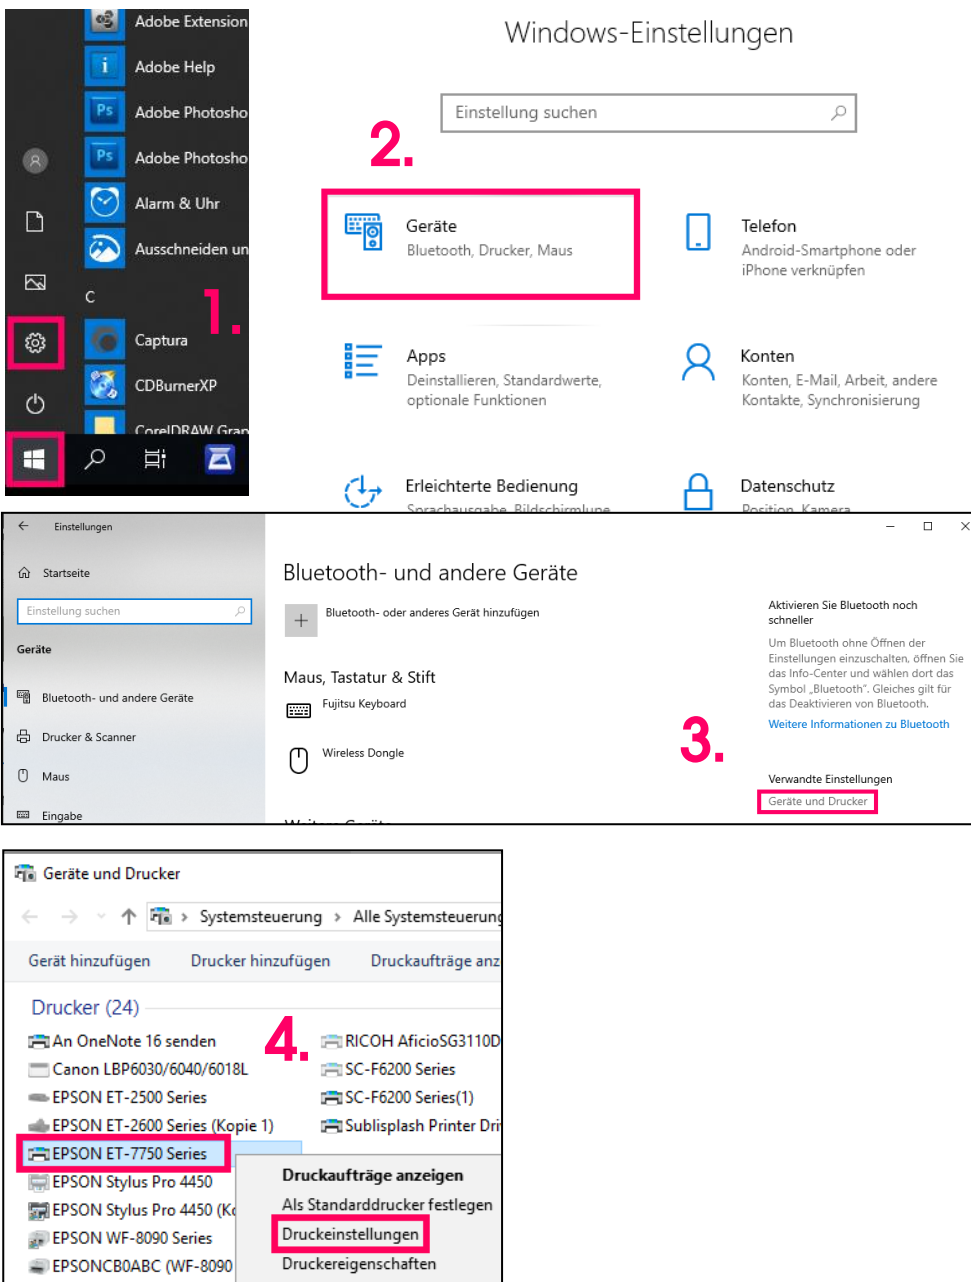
Adobe Extension
Adobe Help
Adobe Photosho
Adobe Photosho
Alarm & Uhr
Ausschneiden un
C
Captura
CDBurnerXP
CorelDRAW Gra
1.

Windows-Einstellungen

Einstellung suchen

2.

Geräte
Bluetooth, Drucker, Maus

Telefon
Android-Smartphone oder iPhone verknüpfen

Apps
Deinstallieren, Standardwerte, optionale Funktionen

Konten
Konten, E-Mail, Arbeit, andere Kontakte, Synchronisierung

Erleichterte Bedienung
Sprachausgabe, Bildschirmlupe

Datenschutz
Position, Kamera

Einstellungen

Startseite

Einstellung suchen

Geräte

Bluetooth- und andere Geräte

Drucker & Scanner

Maus

Eingabe

Bluetooth- und andere Geräte

Bluetooth- oder anderes Gerät hinzufügen

Maus, Tastatur & Stift

Fujitsu Keyboard

Wireless Dongle

Aktivieren Sie Bluetooth noch schneller

Um Bluetooth ohne Öffnen der Einstellungen einzuschalten, öffnen Sie das Info-Center und wählen dort das Symbol „Bluetooth“. Gleiches gilt für das Deaktivieren von Bluetooth.

Weitere Informationen zu Bluetooth

3.

Verwandte Einstellungen

Geräte und Drucker

Geräte und Drucker

Systemsteuerung › Alle Systemsteuerung

Gerät hinzufügen   Drucker hinzufügen   Druckaufträge anz

Drucker (24)

4.

An OneNote 16 senden
Canon LBP6030/6040/6018L
EPSON ET-2500 Series
EPSON ET-2600 Series (Kopie 1)
EPSON ET-7750 Series
EPSON Stylus Pro 4450
EPSON Stylus Pro 4450 (K
EPSON WF-8090 Series
EPSONCB0ABC (WF-8090

RICOH AficioSG3110D
SC-F6200 Series
SC-F6200 Series(1)
Sublisplash Printer Dri

Druckaufträge anzeigen
Als Standarddrucker festlegen
Druckeinstellungen
Druckereigenschaften